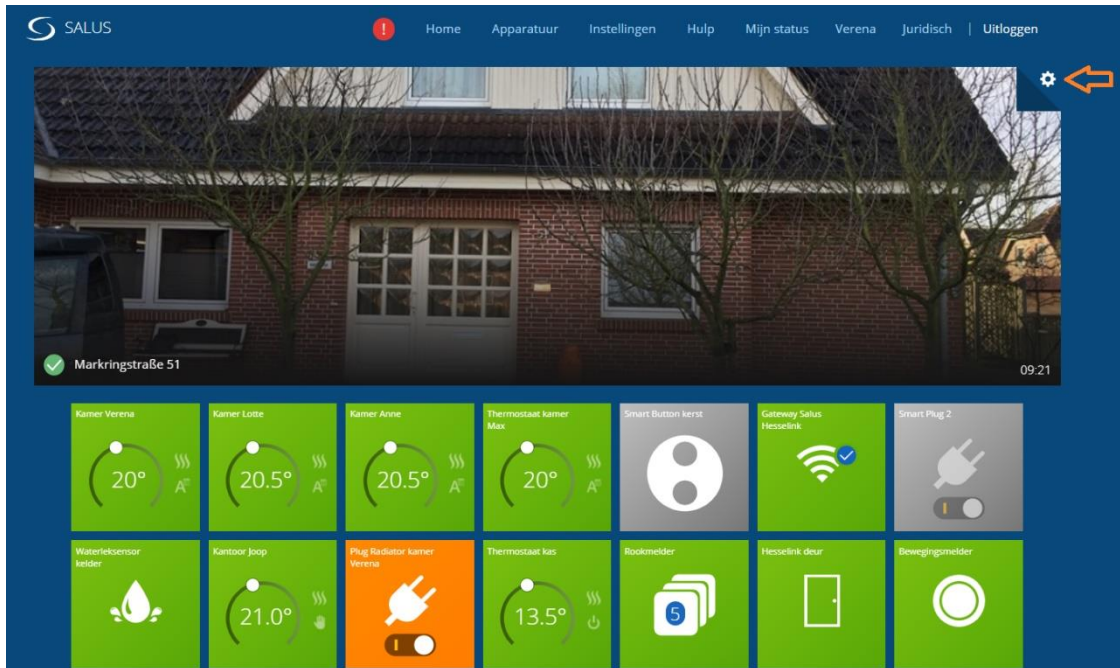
SALUS

!

Home Apparatuur Instellingen Hulp Mijn status Verena Juridisch | Uitloggen

Markringstraße 51

09:21

Kamer Verena
20°
A

Kamer Lotte
20.5°
A

Kamer Anne
20.5°
A

Thermostaat kamer Max
20°
A

Smart Button kerst

Gateway Salus Hesselink

Smart Plug 2

Waterleksensor kelder

Kantoor Joop
21.0°

Plug Radiator kamer Verena

Thermostaat kas
13.5°

Rookmelder
5

Hesselink deur

Bewegingsmelder